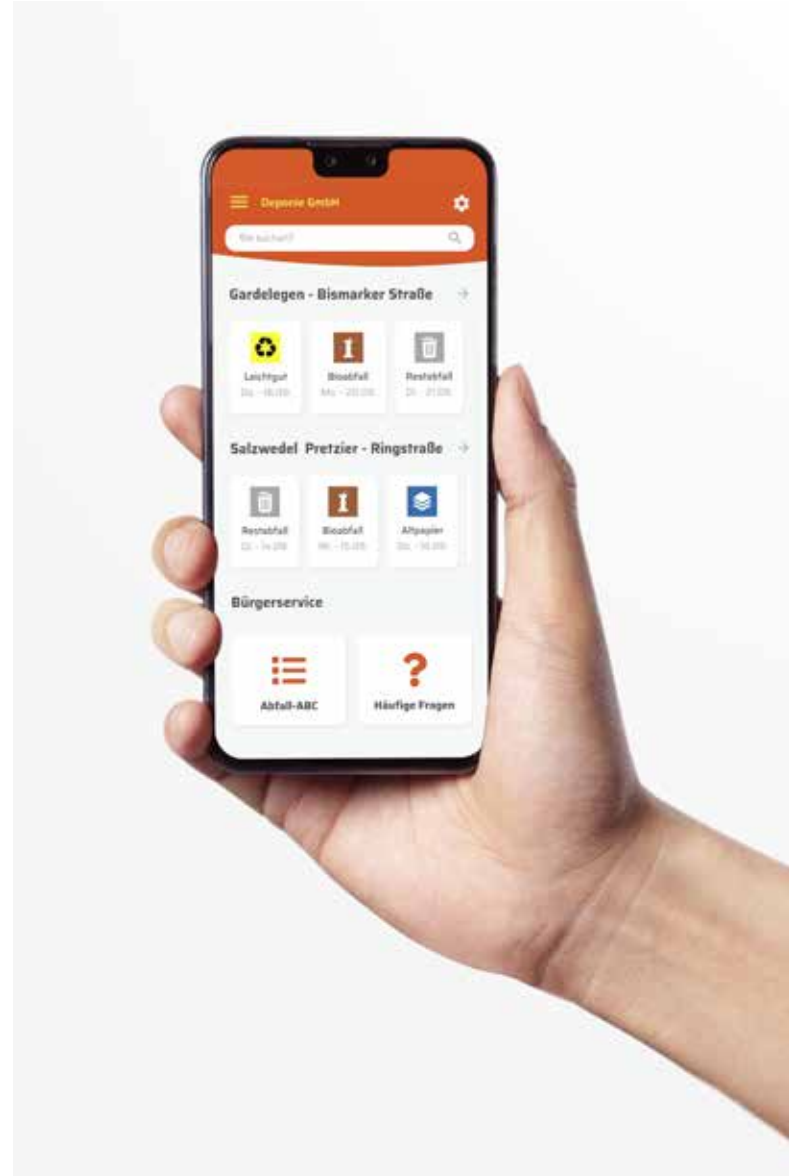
Deponie GmbH

Wie suchen?

Gardelegen - Bismarker Straße

Leichtgut
Do. - 16.09.

Bioabfall
Mo. - 20.09.

Restabfall
Di. - 21.09.

Salzwedel Pretzier - Ringstraße

Restabfall
Di. - 14.09.

Bioabfall
Mi. - 15.09.

Altpapier
Do. - 16.09.

Bürgerservice

Abfall-ABC

Häufige Fragen